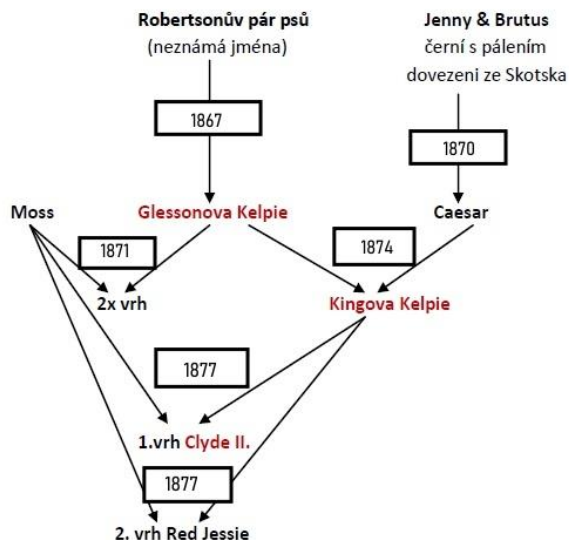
Robertsonův pár psů
(neznámá jména)

Jenny & Brutus
černí s pálením
dovezeni ze Skotska

1867

1870

Moss

Glessonova Kelpie

Caesar

1871

1874

2x vrh

Kingova Kelpie

1877

1.vrh Clyde II.

1877

2. vrh Red Jessie